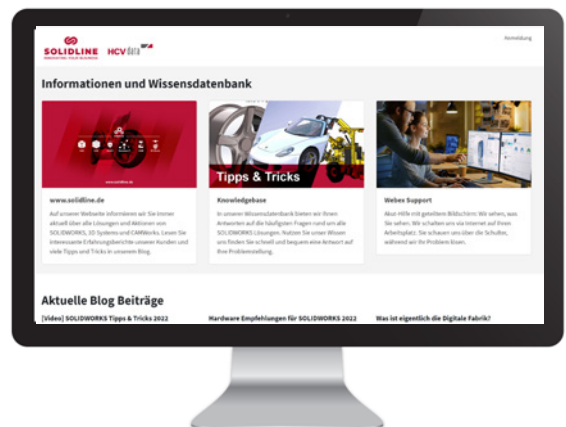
SOLIDLINE
INNOVATING YOUR BUSINESS

HCV data

Anmeldung

Informationen und Wissensdatenbank

www.solidline.de

www.solidline.de

Auf unserer Webseite informieren wir Sie immer aktuell über alle Lösungen und Aktionen von SOLIDWORKS, 3D Systems und CAMWorks. Lesen Sie interessante Erfahrungsberichte unserer Kunden und viele Tipps und Tricks in unserem Blog.

Tipps & Tricks

Knowledgebase

In unserer Wissensdatenbank bieten wir Ihnen Antworten auf die häufigsten Fragen rund um alle SOLIDWORKS Lösungen. Nutzen Sie unser Wissen und finden Sie schnell und bequem eine Antwort auf Ihre Problemstellung.

Webex Support

Akut-Hilfe mit geteiltem Bildschirm: Wir sehen, was Sie sehen. Wir schalten uns via Internet auf Ihren Arbeitsplatz. Sie schauen uns über die Schulter, während wir Ihr Problem lösen.

Aktuelle Blog Beiträge

[Video] SOLIDWORKS Tipps & Tricks 2022

Hardware Empfehlungen für SOLIDWORKS 2022

Was ist eigentlich die Digitale Fabrik?